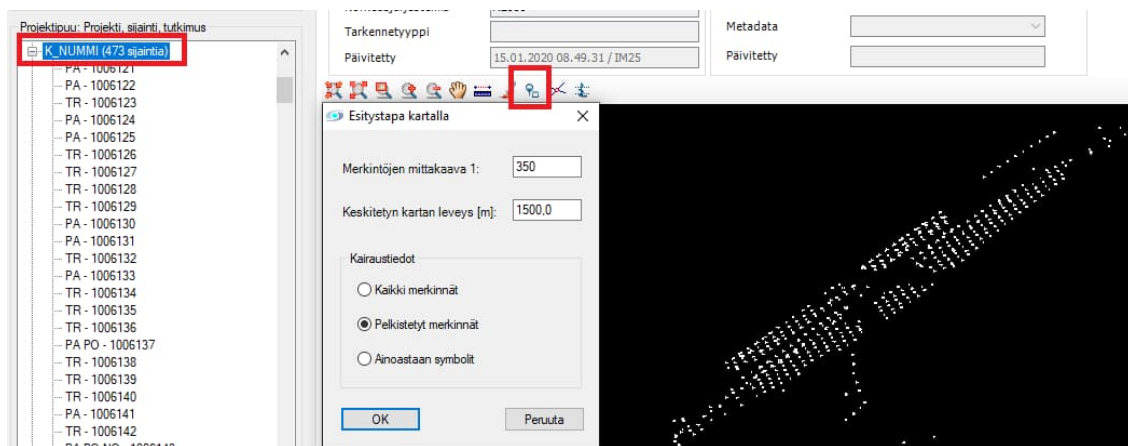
Projektipuu: Projekti, sijainti, tutkimus
K_NUMMI (473 sijaintia)
PA - 1006121
PA - 1006122
TR - 1006123
PA - 1006124
PA - 1006125
TR - 1006126
TR - 1006127
TR - 1006128
TR - 1006129
PA - 1006130
PA - 1006131
TR - 1006132
PA - 1006133
TR - 1006134
TR - 1006135
TR - 1006136
PA PO - 1006137
TR - 1006138
TR - 1006139
TR - 1006140
PA - 1006141
TR - 1006142
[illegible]

Tarkennetyyppi
Päivitetty
15.01.2020 08.49.31 / IM25
Metadata
Päivitetty

Esitystapa kartalla
Merkintöjen mittakaava 1:
350
Keskitetyn kartan leveys [m]:
1500,0
Kairaustiedot
Kaikki merkinnät
Pelkistetyt merkinnät
Ainoastaan symbolit
OK
Peruuta